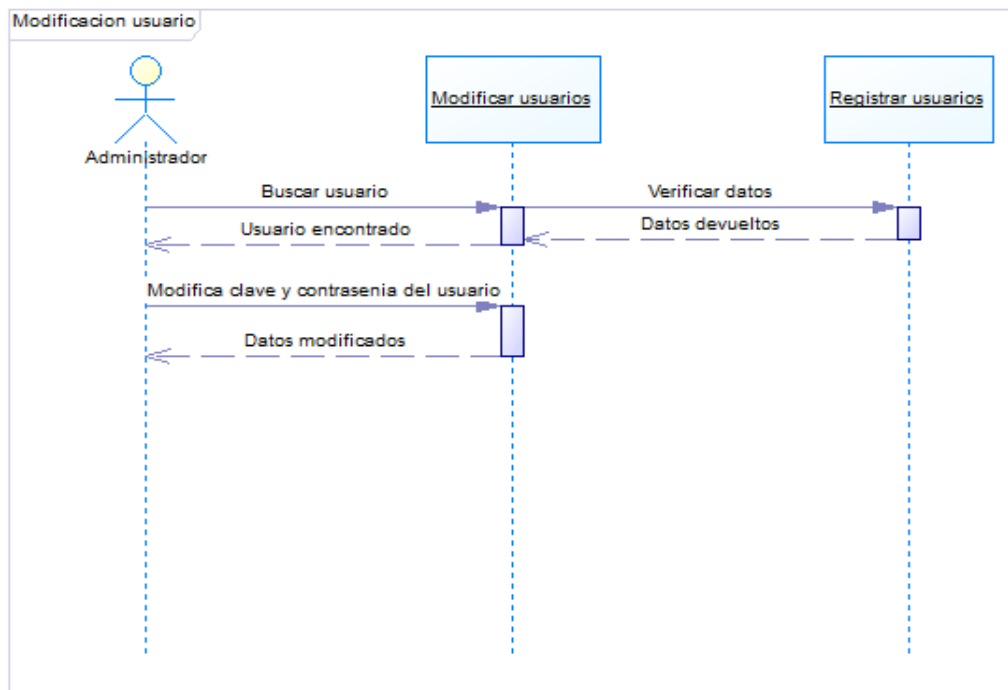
Modificacion usuario

Administrador

Modificar usuarios

Registrar usuarios

Buscar usuario

Verificar datos

Usuario encontrado

Datos devueltos

Modifica clave y contrasenia del usuario

Datos modificados